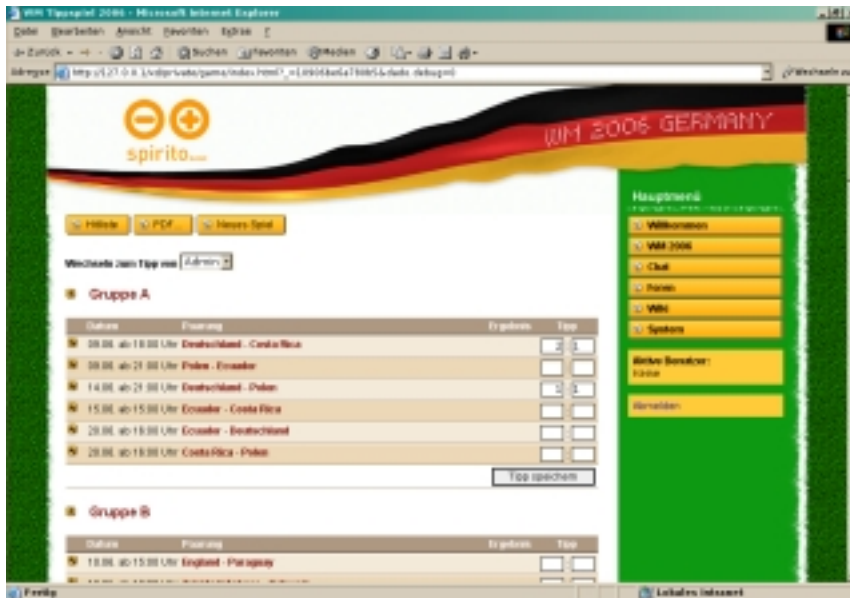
WM Tippspiel 2006 - Microsoft Internet Explorer

Datei Bearbeiten Ansicht Favoriten Extras ?

Zurück Suchen Favoriten Medien

Adresse http://127.0.0.1/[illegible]/game/index.html?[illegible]

Wechseln zu

spirito

WM 2006 GERMANY

Hilfe PDF Neues Spiel

Wechseln zum Tipp von Admin

Gruppe A

| Datum | Paarung | Ergebnis | Tipp |
|---|---|---|---|
| 09.06. ab 18:00 Uhr | Deutschland - Costa Rica | | 2 : 0 |
| 09.06. ab 21:00 Uhr | Polen - Ecuador | | |
| 14.06. ab 21:00 Uhr | Deutschland - Polen | | 1 : 1 |
| 15.06. ab 15:00 Uhr | Ecuador - Costa Rica | | |
| 20.06. ab 16:00 Uhr | Ecuador - Deutschland | | |
| 20.06. ab 16:00 Uhr | Costa Rica - Polen | | |

Tipp speichern

Gruppe B

| Datum | Paarung | Ergebnis | Tipp |
|---|---|---|---|
| 10.06. ab 15:00 Uhr | England - Paraguay | | |

Hauptmenü

Willkommen
WM 2006
Chat
Foren
Wiki
System

Aktive Benutzer:
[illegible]

Abmelden

Fertig

Lokales Intranet